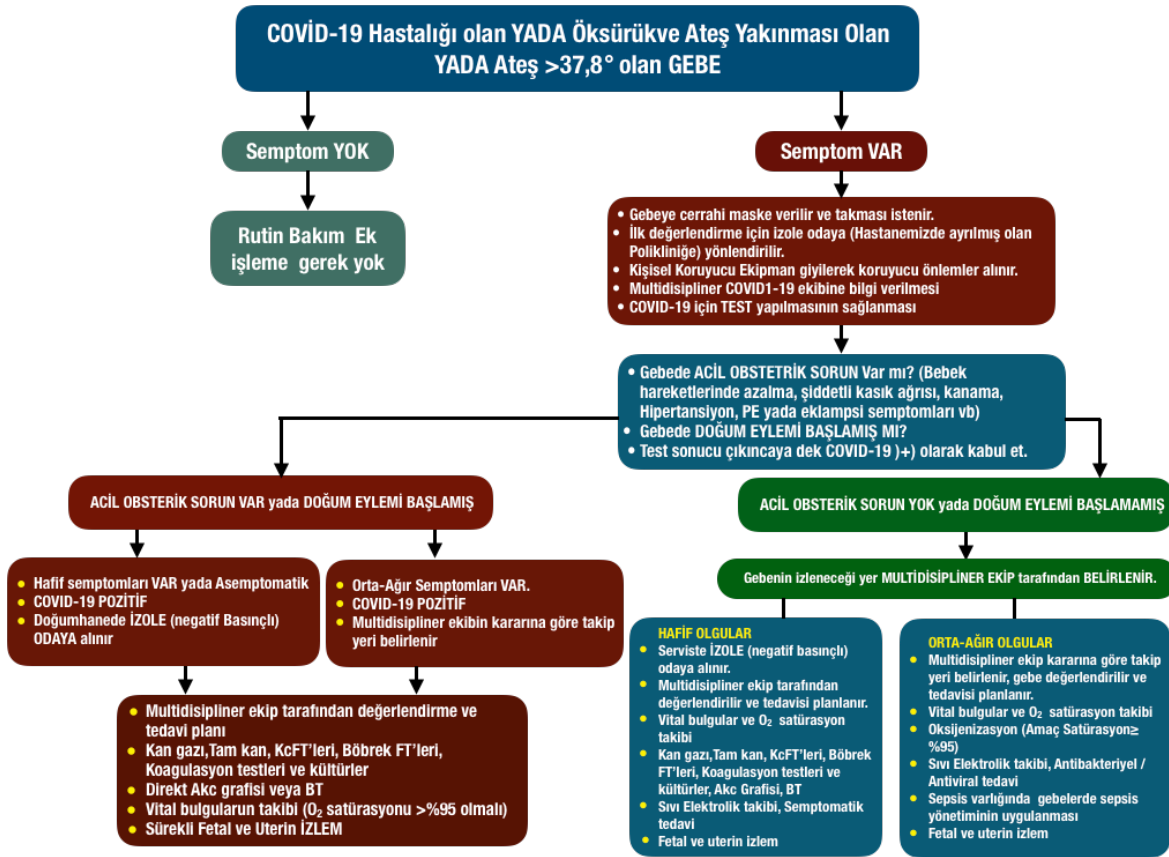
COVİD-19 Hastalığı olan YADA Öksürükve Ateş Yakınması Olan YADA Ateş >37,8° olan GEBE

Semptom YOK

Rutin Bakım Ek işleme gerek yok

Semptom VAR

- Gebeye cerrahi maske verilir ve takması istenir.
- İlk değerlendirme için izole odaya (Hastanemizde ayrılmış olan Polikliniğe) yönlendirilir.
- Kişisel Koruyucu Ekipman giyilerek koruyucu önlemler alınır.
- Multidisipliner COVID1-19 ekibine bilgi verilmesi
- COVID-19 için TEST yapılmasının sağlanması

- Gebede ACİL OBSTETRİK SORUN Var mı? (Bebek hareketlerinde azalma, şiddetli kasık ağrısı, kanama, Hipertansiyon, PE yada eklampsi semptomları vb)
- Gebede DOĞUM EYLEMİ BAŞLAMIŞ MI?
- Test sonucu çıkıncaya dek COVID-19 )+) olarak kabul et.

ACİL OBSTERİK SORUN VAR yada DOĞUM EYLEMİ BAŞLAMIŞ

- Hafif semptomları VAR yada Asemptomatik
- COVID-19 POZİTİF
- Doğumhanede İZOLE (negatif Basınçlı) ODAYA alınır

- Orta-Ağır Semptomları VAR.
- COVID-19 POZİTİF
- Multidisipliner ekibin kararına göre takip yeri belirlenir

- Multidisipliner ekip tarafından değerlendirme ve tedavi planı
- Kan gazı,Tam kan, KcFT'leri, Böbrek FT'leri, Koagulasyon testleri ve kültürler
- Direkt Akc grafisi veya BT
- Vital bulguların takibi ($O_2$ satürasyonu >%95 olmalı)
- Sürekli Fetal ve Uterin İZLEM

ACİL OBSTERİK SORUN YOK yada DOĞUM EYLEMİ BAŞLAMAMIŞ

Gebenin izleneceği yer MULTIDİSİPLİNER EKİP tarafından BELİRLENİR.

HAFİF OLGULAR
- Serviste İZOLE (negatif basınçlı) odaya alınır.
- Multidisipliner ekip tarafından değerlendirilir ve tedavisi planlanır.
- Vital bulgular ve $O_2$ satürasyon takibi
- Kan gazı,Tam kan, KcFT'leri, Böbrek FT'leri, Koagulasyon testleri ve kültürler, Akc Grafisi, BT
- Sıvı Elektrolik takibi, Semptomatik tedavi
- Fetal ve uterin izlem

ORTA-AĞIR OLGULAR
- Multidisipliner ekip kararına göre takip yeri belirlenir, gebe değerlendirilir ve tedavisi planlanır.
- Vital bulgular ve $O_2$ satürasyon takibi
- Oksijenizasyon (Amaç Satürasyon≥ %95)
- Sıvı Elektrolik takibi, Antibakteriyel / Antiviral tedavi
- Sepsis varlığında gebelerde sepsis yönetiminin uygulanması
- Fetal ve uterin izlem